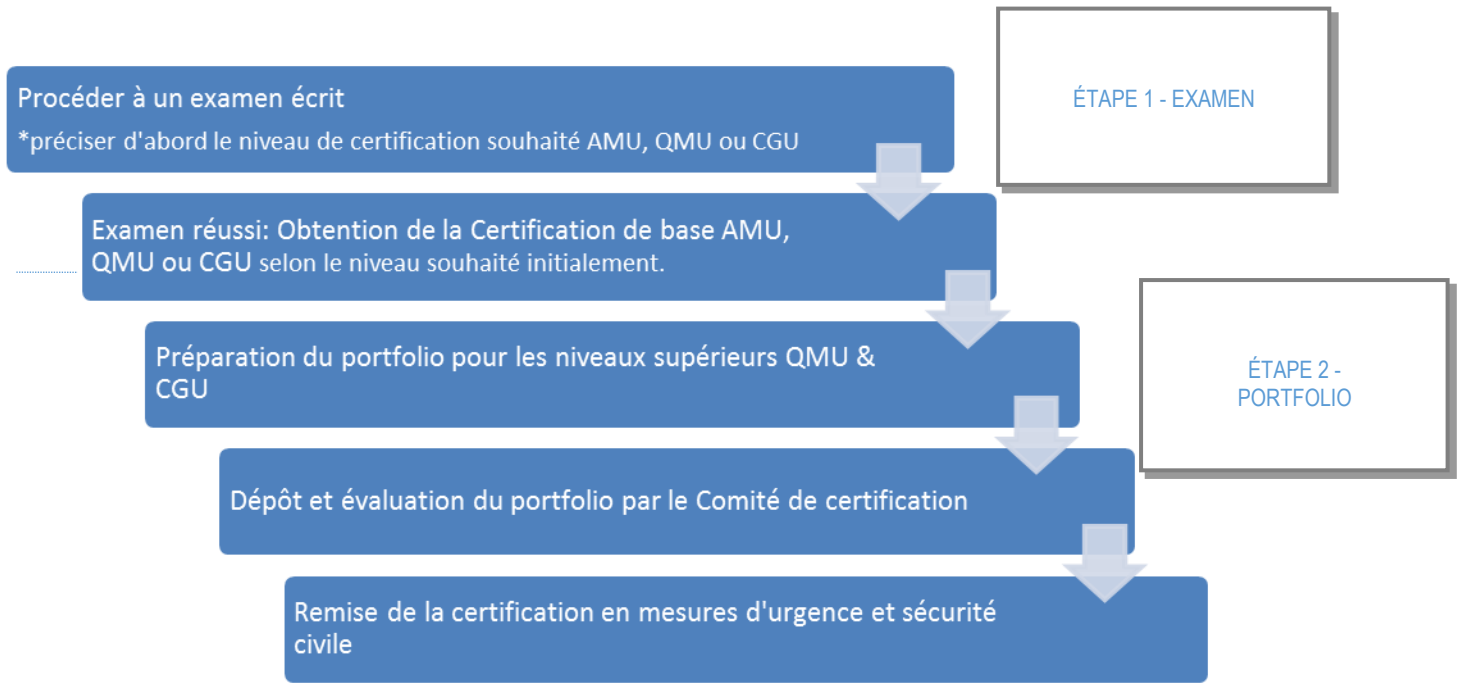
Procéder à un examen écrit
*préciser d'abord le niveau de certification souhaité AMU, QMU ou CGU

ÉTAPE 1 - EXAMEN

Examen réussi: Obtention de la Certification de base AMU, QMU ou CGU selon le niveau souhaité initialement.

Préparation du portfolio pour les niveaux supérieurs QMU & CGU

ÉTAPE 2 - PORTFOLIO

Dépôt et évaluation du portfolio par le Comité de certification

Remise de la certification en mesures d'urgence et sécurité civile